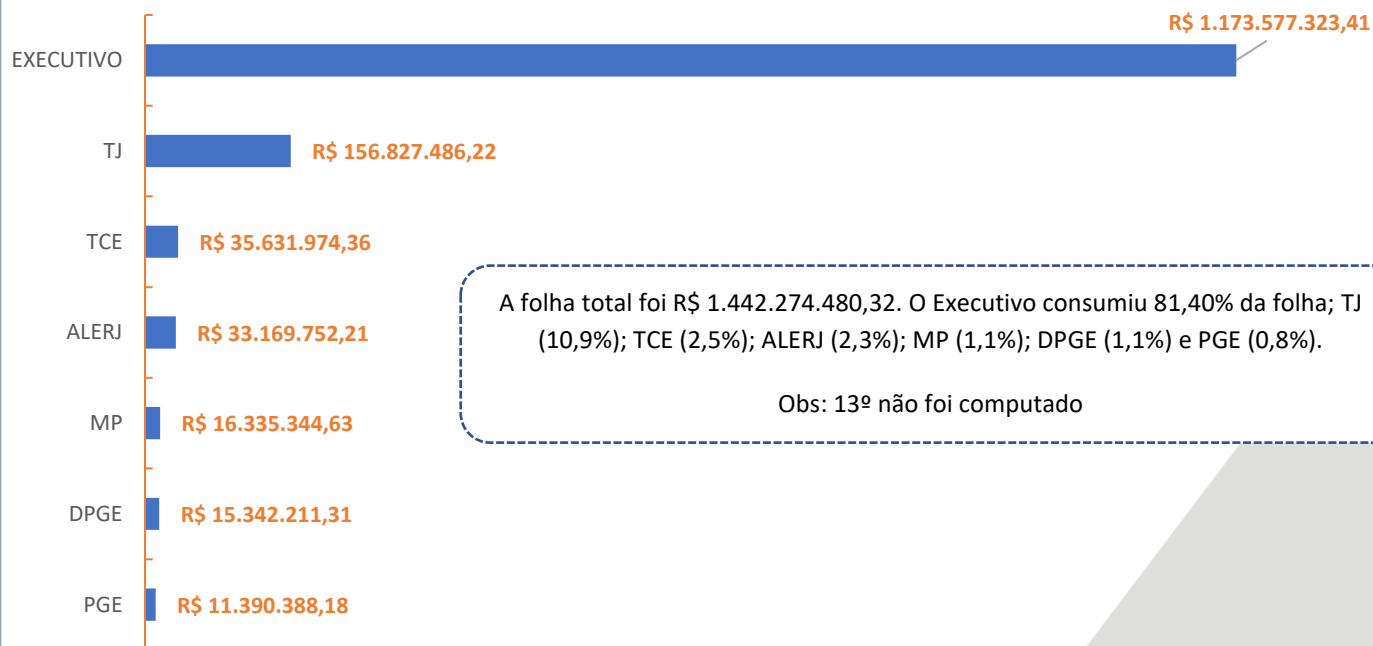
EXECUTIVO R$ 1.173.577.323,41

TJ R$ 156.827.486,22

TCE R$ 35.631.974,36

ALERJ R$ 33.169.752,21

MP R$ 16.335.344,63

DPGE R$ 15.342.211,31

PGE R$ 11.390.388,18

A folha total foi R$ 1.442.274.480,32. O Executivo consumiu 81,40% da folha; TJ (10,9%); TCE (2,5%); ALERJ (2,3%); MP (1,1%); DPGE (1,1%) e PGE (0,8%).

Obs: 13º não foi computado